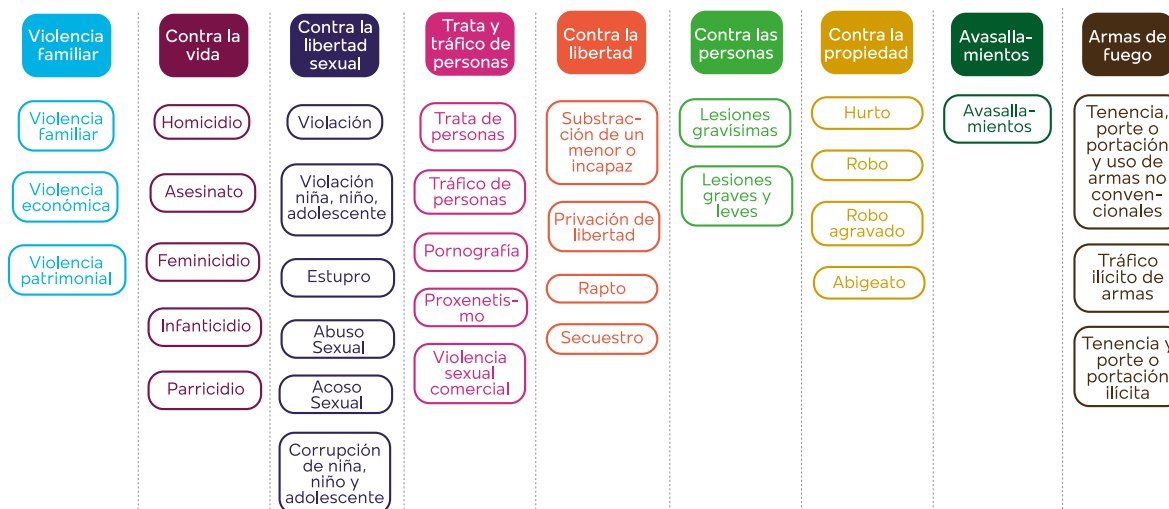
Violencia familiar

Violencia familiar

Violencia económica

Violencia patrimonial

Contra la vida

Homicidio

Asesinato

Feminicidio

Infanticidio

Parricidio

Contra la libertad sexual

Violación

Violación niña, niño, adolescente

Estupro

Abuso Sexual

Acoso Sexual

Corrupción de niña, niño y adolescente

Trata y tráfico de personas

Trata de personas

Tráfico de personas

Pornografía

Proxenetismo

Violencia sexual comercial

Contra la libertad

Substracción de un menor o incapaz

Privación de libertad

Rapto

Secuestro

Contra las personas

Lesiones gravísimas

Lesiones graves y leves

Contra la propiedad

Hurto

Robo

Robo agravado

Abigeato

Avasallamientos

Avasallamientos

Armas de fuego

Tenencia, porte o portación y uso de armas no convencionales

Tráfico ilícito de armas

Tenencia y porte o portación ilícita